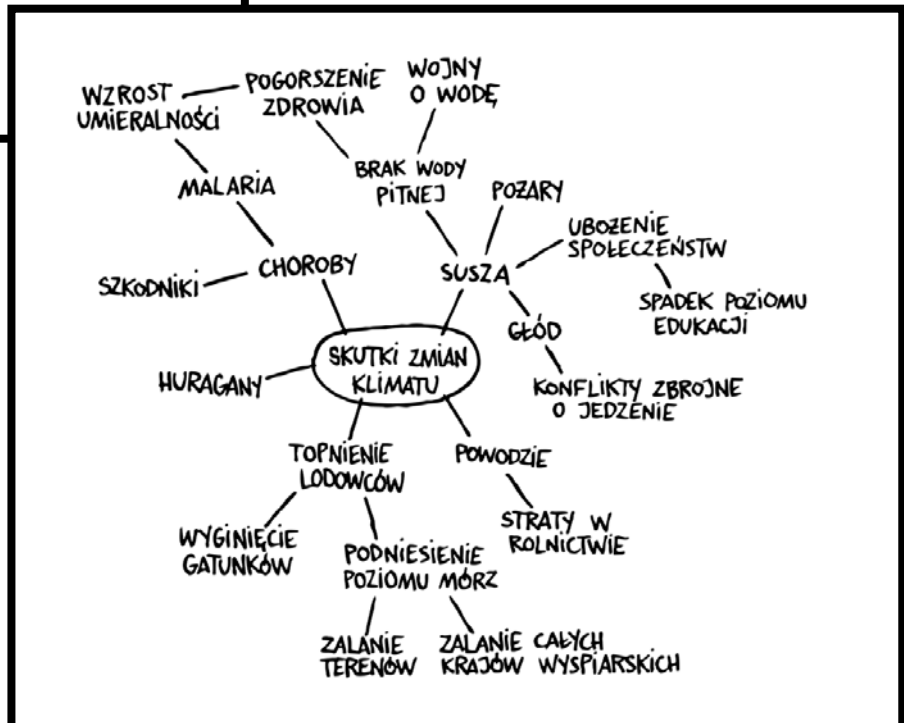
WZROST UMIERALNOŚCI
POGORSZENIE ZDROWIA
WOJNY O WODĘ
BRAK WODY PITNEJ
MALARIA
POZARY
UBOZENIE SPOŁECZEŃSTW
CHOROBY
SUSZA
SZKODNIKI
SPADEK POZIOMU EDUKACJI
GŁÓD
SKUTKI ZMIAN KLIMATU
HURAGANY
KONFLIKTY ZBROJNE O JEDZENIE
TOPNIENIE LODOWCÓW
POWODZIE
STRATY W ROLNICTWIE
WYGINIĘCIE GATUNKÓW
PODNIESIENIE POZIOMU MÓRZ
ZALANIE TERENÓW
ZALANIE CAŁYCH KRAJÓW WYSPIARSKICH